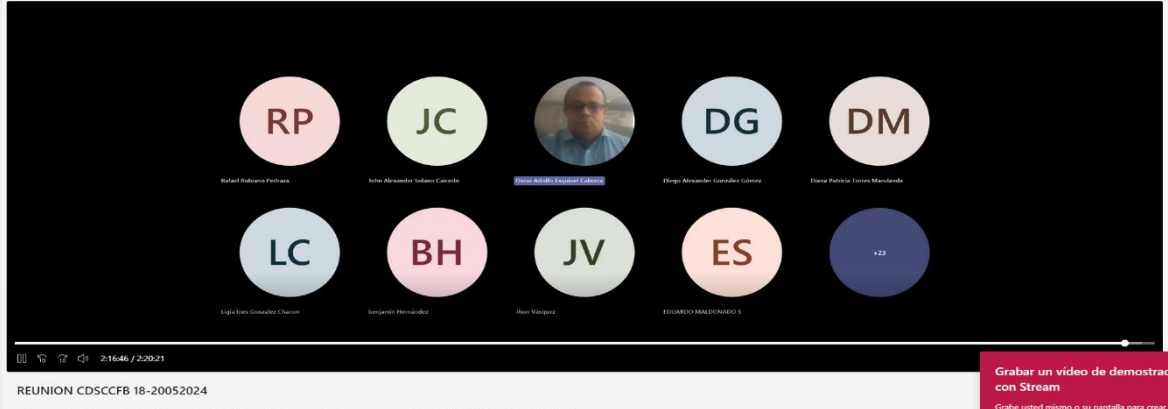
RP
Rafael Rubiano Pedraza

JC
John Alexander Solano Caicedo

Oscar Adolfo Esquivel Cabrera

DG
Diego Alexander González Gómez

DM
Diana Patricia Torres Mandarela

LC
Ligia Ines Gonzalez Chacon

BH
benjamin Hernández

JV
Jhon Vásquez

ES
EDUARDO MALDONADO S

+23

2:16:46 / 2:20:21

REUNION CDSCCFB 18-20052024

Grabar un vídeo de demostrac
con Stream
Grabe usted mismo o su pantalla para crea